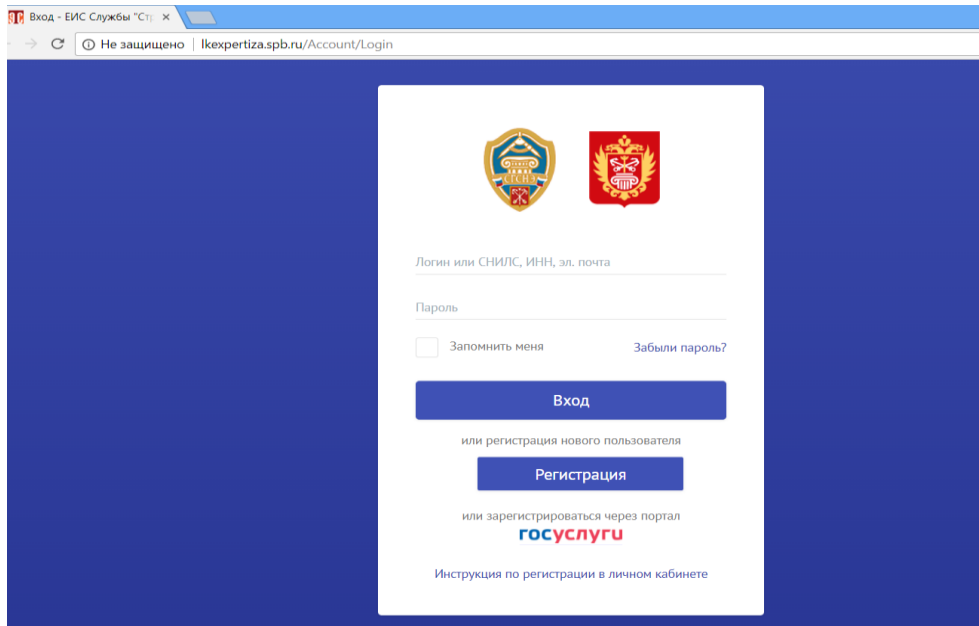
Вход - ЕИС Службы "Стр ×

Не защищено | lkexpertiza.spb.ru/Account/Login

СГСНЭ

Логин или СНИЛС, ИНН, эл. почта

Пароль

Запомнить меня

Забыли пароль?

Вход

или регистрация нового пользователя

Регистрация

или зарегистрироваться через портал

госуслуги

Инструкция по регистрации в личном кабинете